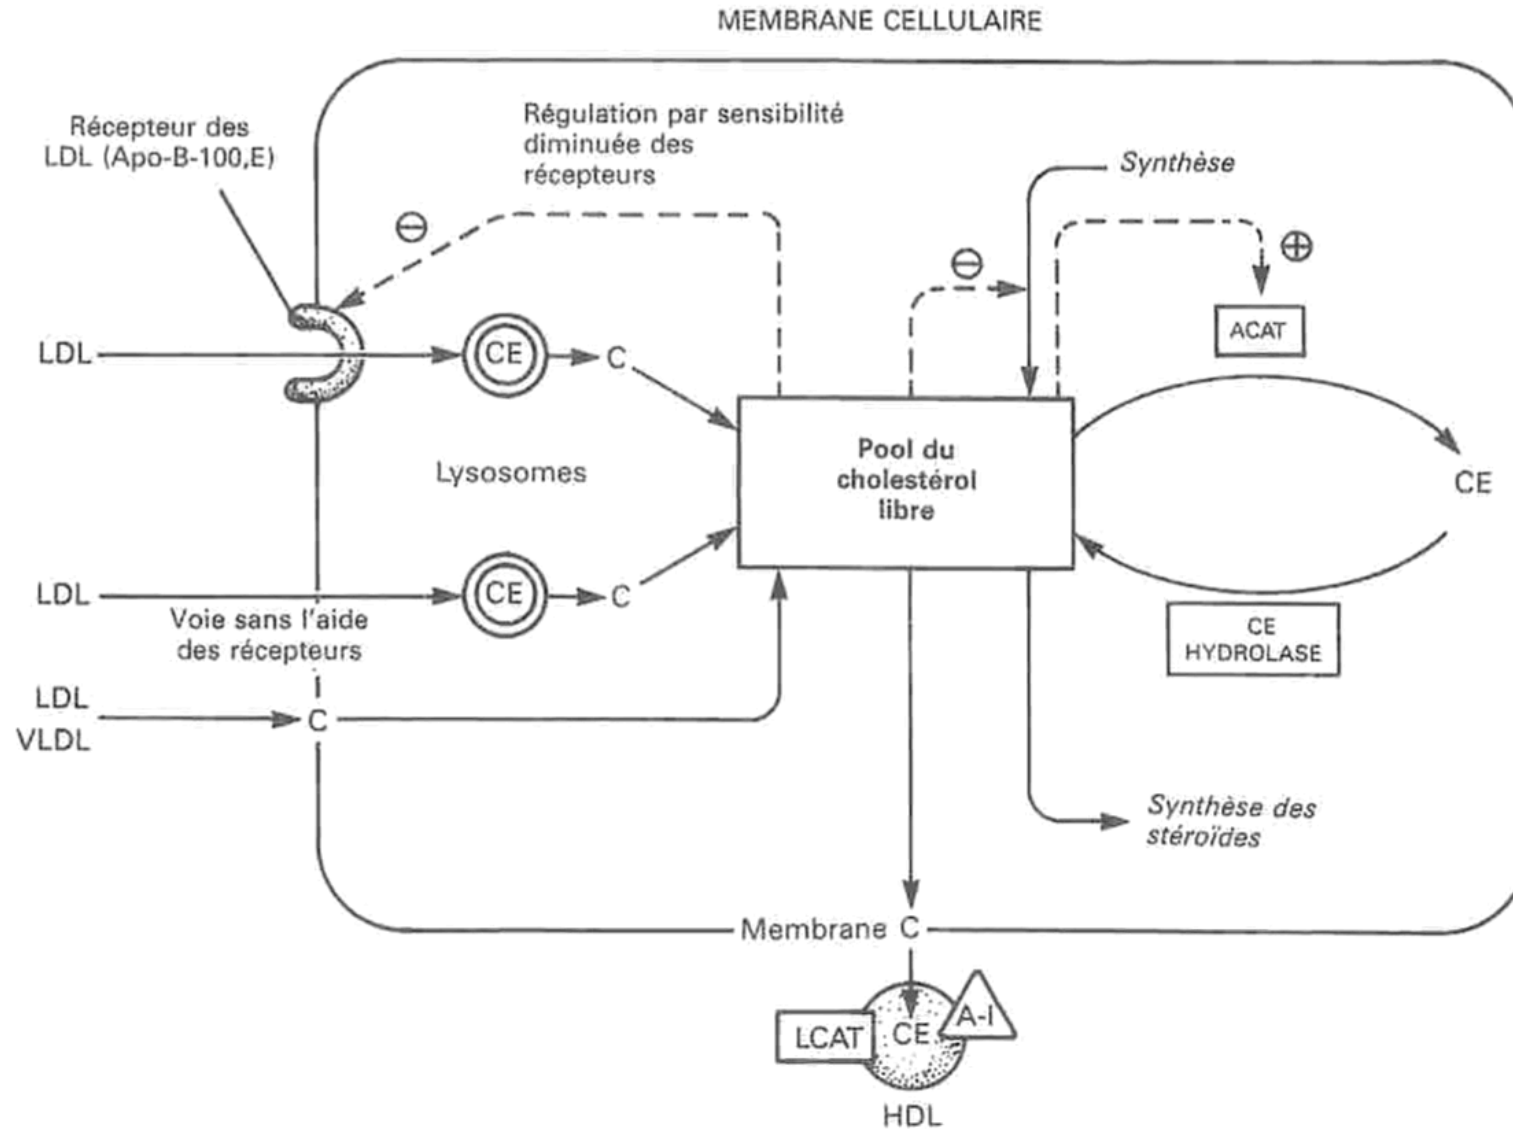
MEMBRANE CELLULAIRE

Récepteur des LDL (Apo-B-100,E)

Régulation par sensibilité diminuée des récepteurs

$\ominus$

Synthèse

$\ominus$

$\oplus$

ACAT

LDL

CE

C

Pool du cholestérol libre

CE

Lysosomes

LDL

CE

C

CE HYDROLASE

Voie sans l'aide des récepteurs

LDL

VLDL

C

Synthèse des stéroïdes

Membrane C

LCAT

CE

A-I

HDL